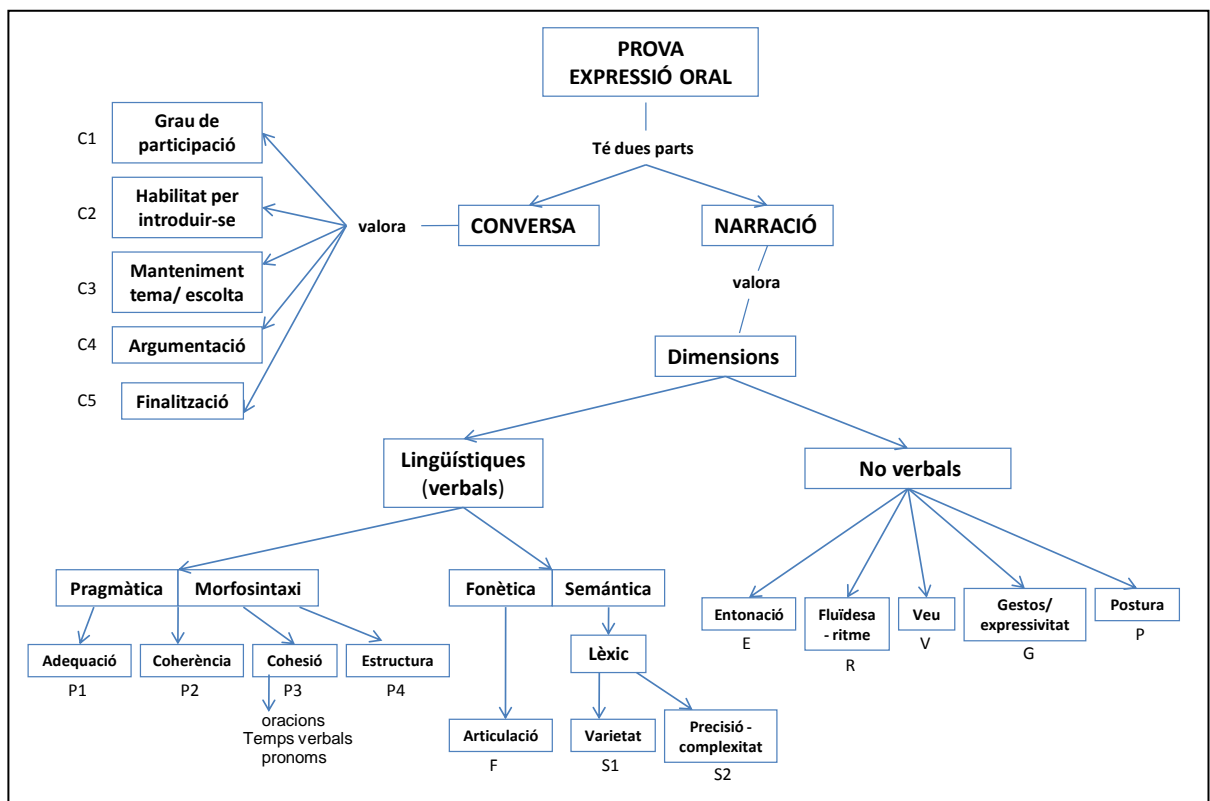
PROVA EXPRESSIÓ ORAL

Té dues parts

CONVERSA

NARRACIÓ

valora

C1 Grau de participació

C2 Habilitat per introduir-se

C3 Manteniment tema/ escolta

C4 Argumentació

C5 Finalització

valora

Dimensions

Lingüístiques (verbals)

No verbals

Pragmàtica

Morfosintaxi

Fonètica

Semántica

Adequació
P1

Coherència
P2

Cohesió
P3

oracions
Temps verbals
pronoms

Estructura
P4

Articulació
F

Lèxic

Varietat
S1

Precisió - complexitat
S2

Entonació
E

Fluïdesa - ritme
R

Veu
V

Gestos/ expressivitat
G

Postura
P